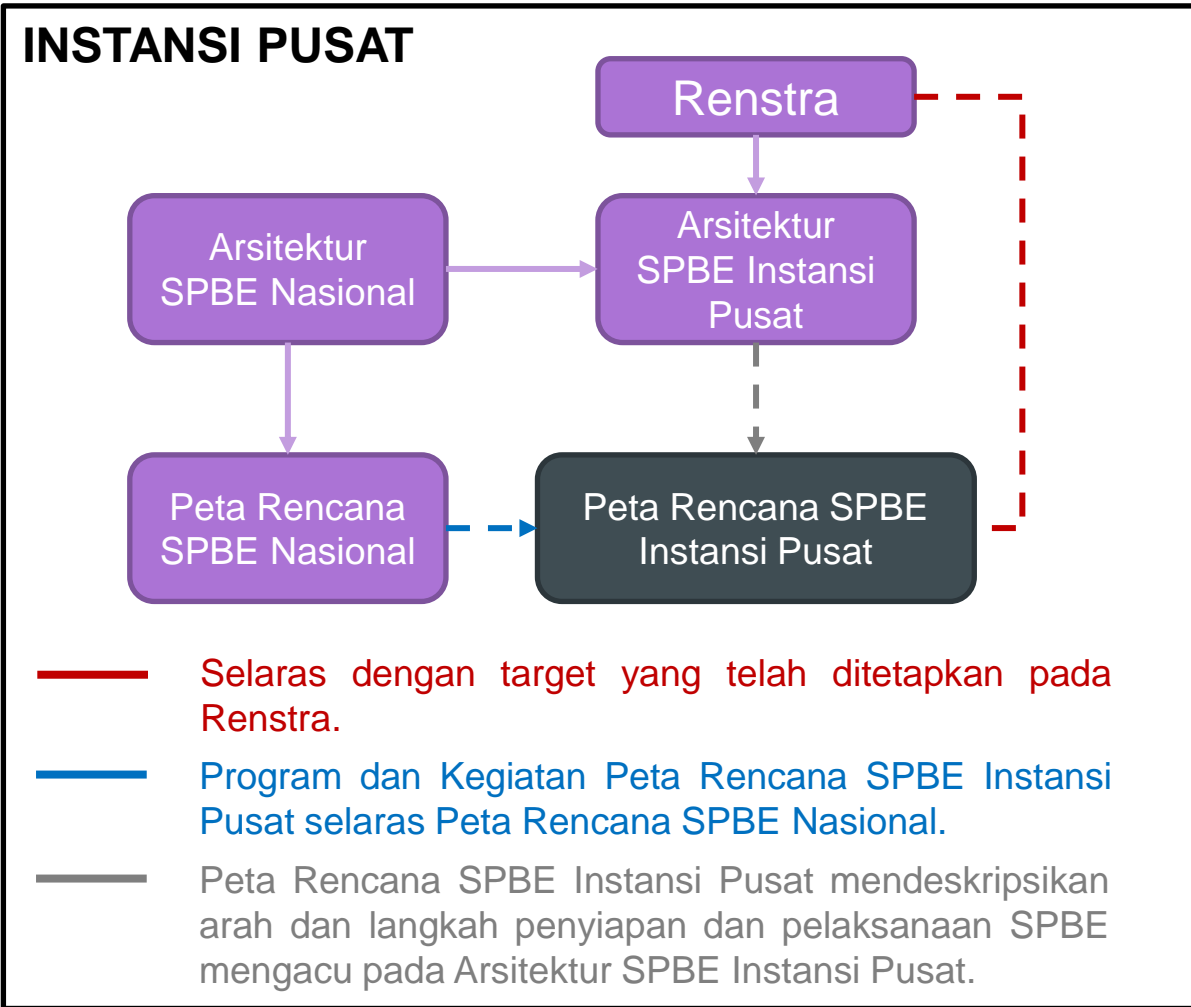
INSTANSI PUSAT

Renstra

Arsitektur SPBE Nasional

Arsitektur SPBE Instansi Pusat

Peta Rencana SPBE Nasional

Peta Rencana SPBE Instansi Pusat

Selaras dengan target yang telah ditetapkan pada Renstra.

Program dan Kegiatan Peta Rencana SPBE Instansi Pusat selaras Peta Rencana SPBE Nasional.

Peta Rencana SPBE Instansi Pusat mendeskripsikan arah dan langkah penyiapan dan pelaksanaan SPBE mengacu pada Arsitektur SPBE Instansi Pusat.